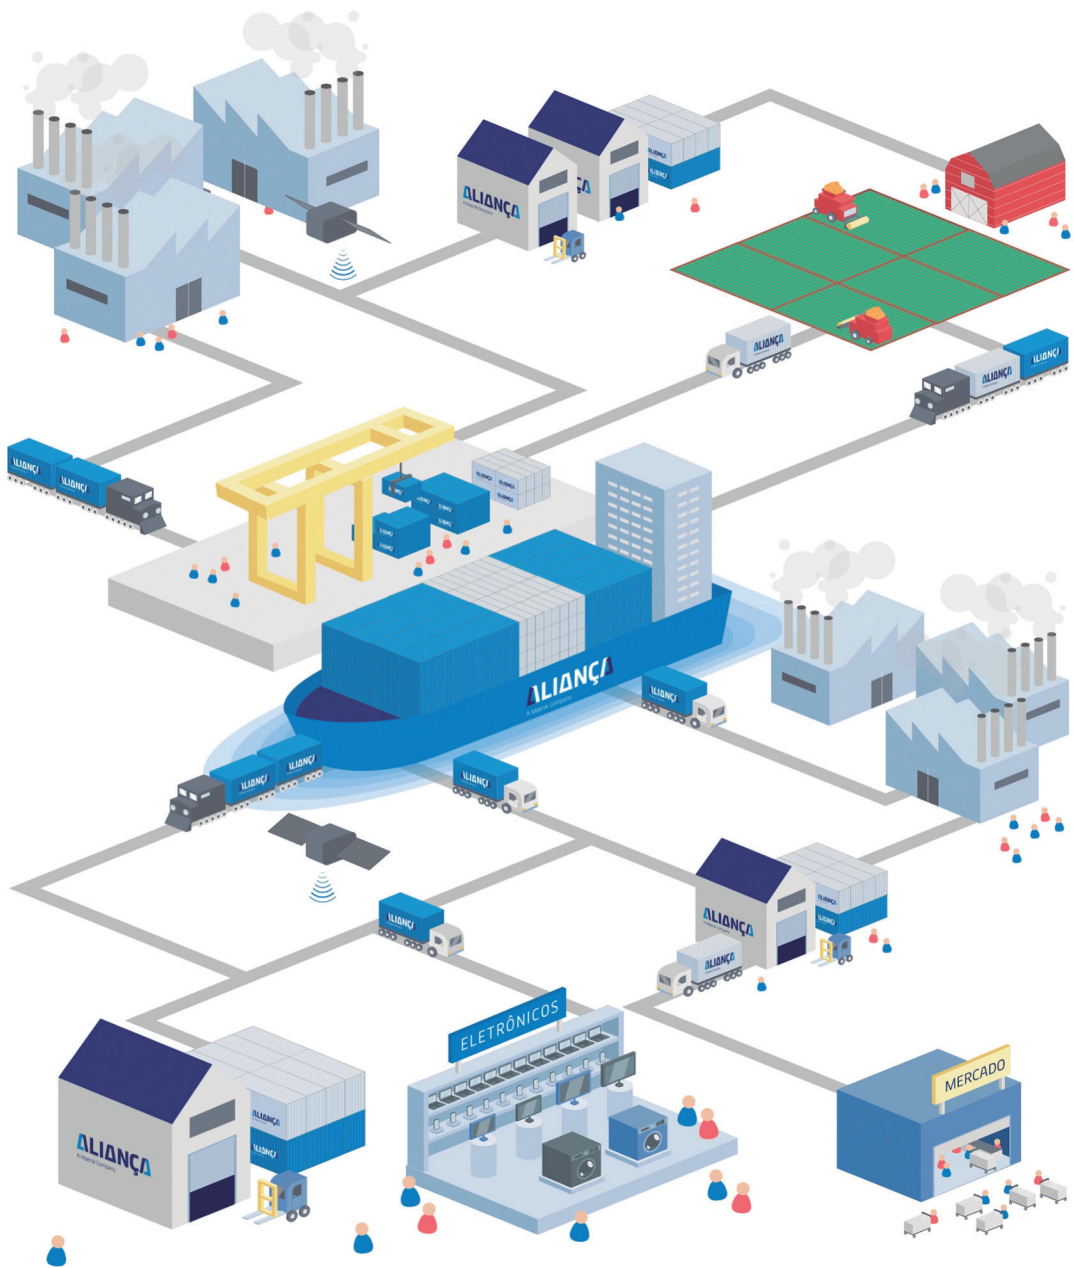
ALIANÇA
A Maersk Company

ALIANÇA

ALIANÇA

ALIANÇA

ALIANÇA

ALIANÇA
A Maersk Company

ALIANÇA

ALIANÇA

ALIANÇA
A Maersk Company

ALIANÇA

ALIANÇA

ALIANÇA

ALIANÇA
A Maersk Company

ALIANÇA

ELETRÔNICOS

MERCADO